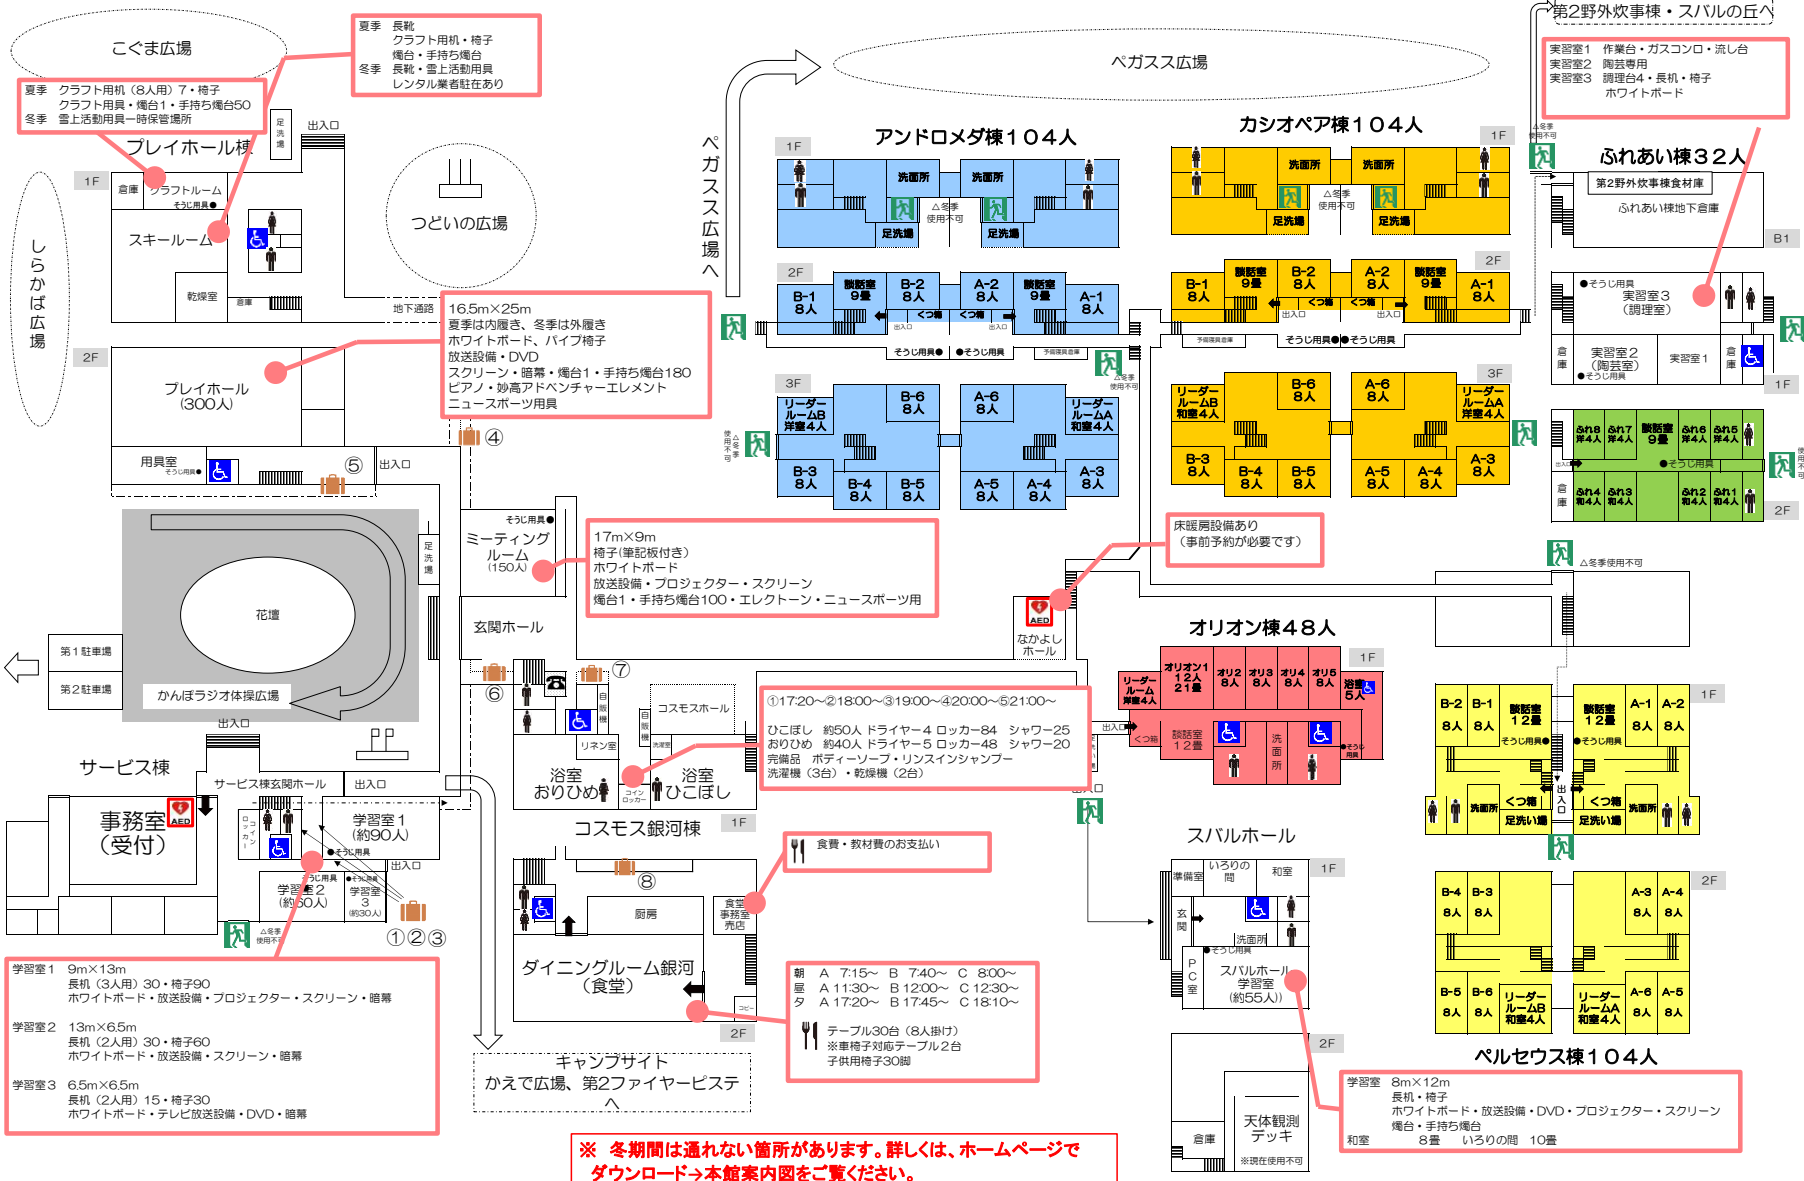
こぐま広場

夏季　長靴
　　　クラフト用机・椅子
　　　燭台・手持ち燭台
冬季　長靴・雪上活動用具
　　　レンタル業者駐在あり

夏季　クラフト用机（8人用）7・椅子
　　　クラフト用具・燭台1・手持ち燭台50
冬季　雪上活動用具一時保管場所

プレイホール棟

1F
倉庫　クラフトルーム
そうじ用具
スキールーム
乾燥室　倉庫
足洗い場
出入口
地下通路

しらかば広場

つどいの広場

ペガサス広場へ

ペガサス広場

第2野外炊事棟・スバルの丘へ

実習室1　作業台・ガスコンロ・流し台
実習室2　陶芸専用
実習室3　調理台4・長机・椅子
　　　　　ホワイトボード

16.5m×25m
夏季は内履き、冬季は外履き
ホワイトボード、パイプ椅子
放送設備・DVD
スクリーン・暗幕・燭台1・手持ち燭台180
ピアノ・妙高アドベンチャーエレメント
ニュースポーツ用具

2F
プレイホール
（300人）
用具室
そうじ用具
出入口
④
⑤

アンドロメダ棟104人
1F
洗面所　洗面所
足洗場　足洗場
△冬季使用不可
2F
B-1 8人　談話室 9畳　B-2 8人　A-2 8人　談話室 9畳　A-1 8人
くつ箱　くつ箱
出入口　出入口
そうじ用具　そうじ用具
予備寝具倉庫
3F
リーダールームB 洋室4人　B-6 8人　A-6 8人　リーダールームA 和室4人
B-3 8人　B-4 8人　B-5 8人　A-5 8人　A-4 8人　A-3 8人
△冬季使用不可

カシオペア棟104人
1F
洗面所　洗面所
足洗場　足洗場
△冬季使用不可
2F
B-1 8人　談話室 9畳　B-2 8人　A-2 8人　談話室 9畳　A-1 8人
くつ箱　くつ箱
出入口　出入口
予備寝具倉庫
そうじ用具　そうじ用具
3F
リーダールームB 和室4人　B-6 8人　A-6 8人　リーダールームA 洋室4人
B-3 8人　B-4 8人　B-5 8人　A-5 8人　A-4 8人　A-3 8人
△冬季使用不可

ふれあい棟32人
第2野外炊事棟食材庫
ふれあい棟地下倉庫
B1
そうじ用具
実習室3（調理室）
倉庫　実習室2（陶芸室）　実習室1　倉庫
そうじ用具
1F
ふれ8 洋4人　ふれ7 洋4人　談話室 9畳　ふれ6 洋4人　ふれ5 洋4人
出入口　そうじ用具
倉庫　ふれ4 和4人　ふれ3 和4人　ふれ2 和4人　ふれ1 和4人
2F
使用不可

ミーティングルーム
（150人）
そうじ用具
足洗場

17m×9m
椅子（筆記板付き）
ホワイトボード
放送設備・プロジェクター・スクリーン
燭台1・手持ち燭台100・エレクトーン・ニュースポーツ用具

床暖房設備あり
（事前予約が必要です）

△冬季使用不可

AED
なかよしホール

玄関ホール

花壇
第1駐車場
第2駐車場
かんぽラジオ体操広場
出入口

オリオン棟48人
1F
リーダールーム 洋室4人　オリオン1 12人 21畳　オリ2 8人　オリ3 8人　オリ4 8人　オリ5 8人　浴室 5人
出入口　くつ箱　談話室 12畳　洗面所
そうじ用具

⑥　⑦
自動販売機
コスモスホール
リネン室
洗濯室
浴室 おりひめ　浴室 ひこぼし
コインロッカー

①17:20〜②18:00〜③19:00〜④20:00〜⑤21:00〜
ひこぼし　約50人 ドライヤー4 ロッカー84　シャワー25
おりひめ　約40人 ドライヤー5 ロッカー48　シャワー20
完備品　ボディーソープ・リンスインシャンプー
洗濯機（3台）・乾燥機（2台）

サービス棟
サービス棟玄関ホール
出入口
事務室（受付）
AED
コインロッカー
学習室1（約90人）
そうじ用具
出入口
そうじ用具　そうじ用具
学習室2（約60人）
学習室3（約30人）
①②③
△冬季使用不可

コスモス銀河棟　1F

食費・教材費のお支払い

⑧
厨房
食堂事務室売店
ダイニングルーム銀河（食堂）
2F
コピー

朝　A 7:15〜　B 7:40〜　C 8:00〜
昼　A 11:30〜　B 12:00〜　C 12:30〜
夕　A 17:20〜　B 17:45〜　C 18:10〜
テーブル30台（8人掛け）
※車椅子対応テーブル2台
子供用椅子30脚

学習室1　9m×13m
長机（3人用）30・椅子90
ホワイトボード・放送設備・プロジェクター・スクリーン・暗幕

学習室2　13m×6.5m
長机（2人用）30・椅子60
ホワイトボード・放送設備・スクリーン・暗幕

学習室3　6.5m×6.5m
長机（2人用）15・椅子30
ホワイトボード・テレビ放送設備・DVD・暗幕

キャンプサイト
かえで広場、第2ファイヤーピステへ

※　冬期間は通れない箇所があります。詳しくは、ホームページでダウンロード→本館案内図をご覧ください。

スバルホール
1F
準備室　いろりの間　和室
玄関
洗面所
そうじ用具
PC室
スバルホール学習室（約55人）
2F
倉庫
天体観測デッキ
※現在使用不可

出入口

1F
B-2 8人　B-1 8人　談話室 12畳　談話室 12畳　A-1 8人　A-2 8人
そうじ用具　そうじ用具
洗面所　くつ箱　出入口　くつ箱　洗面所
足洗い場　足洗い場
2F
B-4 8人　B-3 8人　A-3 8人　A-4 8人
B-5 8人　B-6 8人　リーダールームB 和室4人　リーダールームA 和室4人　A-6 8人　A-5 8人

ペルセウス棟104人

学習室　8m×12m
長机・椅子
ホワイトボード・放送設備・DVD・プロジェクター・スクリーン
燭台1・手持ち燭台
和室　8畳　いろりの間　10畳